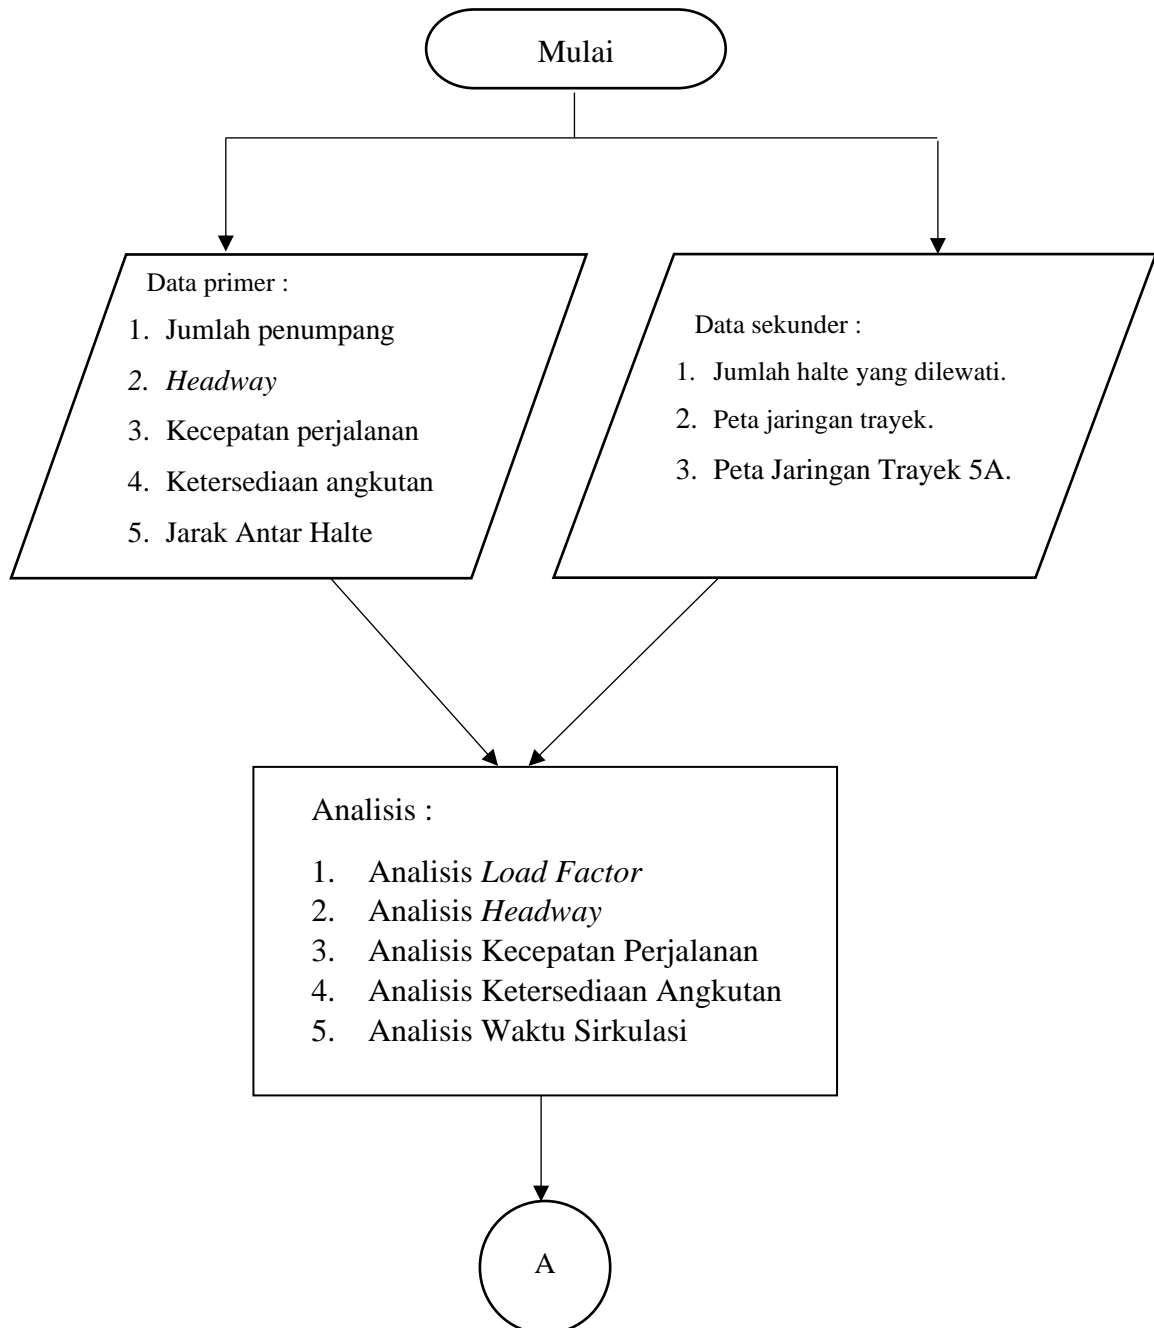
Mulai

Data primer :
1. Jumlah penumpang
2. *Headway*
3. Kecepatan perjalanan
4. Ketersediaan angkutan
5. Jarak Antar Halte

Data sekunder :
1. Jumlah halte yang dilewati.
2. Peta jaringan trayek.
3. Peta Jaringan Trayek 5A.

Analisis :
1. Analisis *Load Factor*
2. Analisis *Headway*
3. Analisis Kecepatan Perjalanan
4. Analisis Ketersediaan Angkutan
5. Analisis Waktu Sirkulasi

A